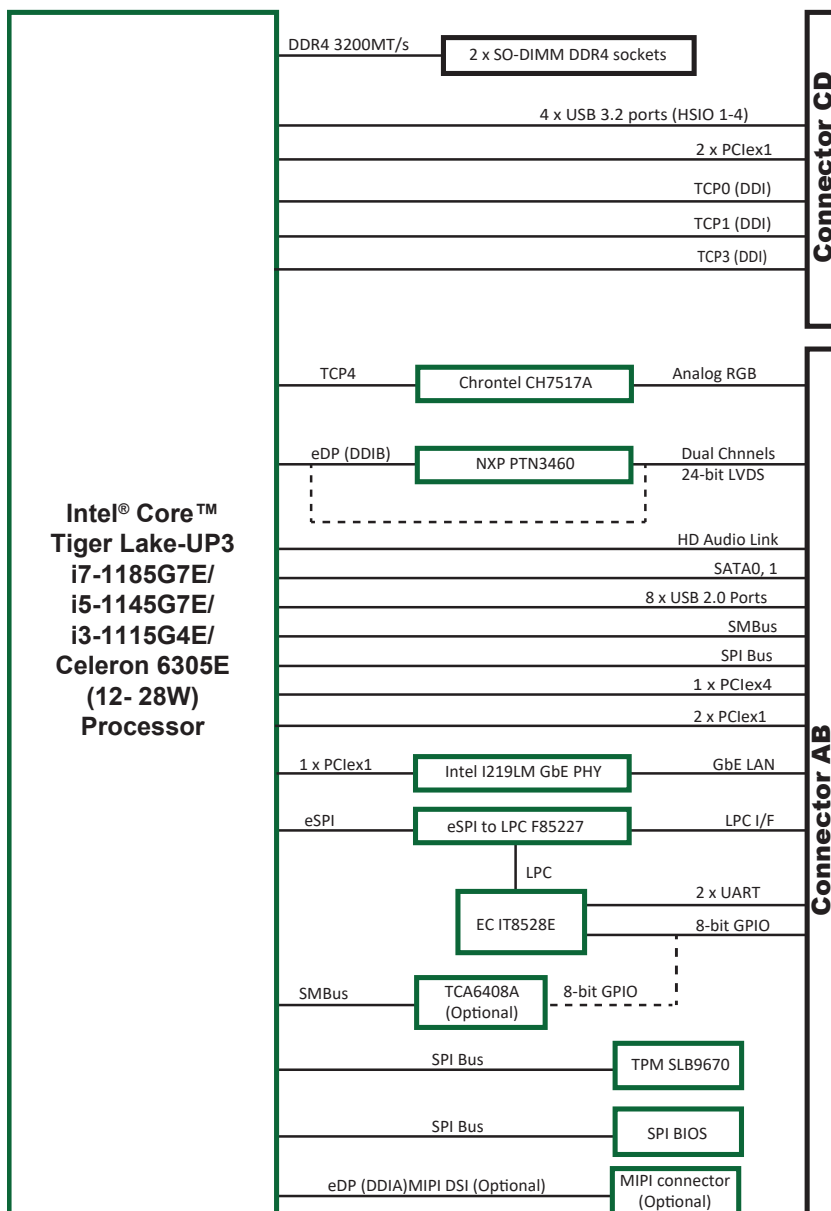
Intel® Core™
Tiger Lake-UP3
i7-1185G7E/
i5-1145G7E/
i3-1115G4E/
Celeron 6305E
(12- 28W)
Processor

DDR4 3200MT/s
2 x SO-DIMM DDR4 sockets
4 x USB 3.2 ports (HSIO 1-4)
2 x PCIex1
TCP0 (DDI)
TCP1 (DDI)
TCP3 (DDI)

Connector CD

TCP4
Chrontel CH7517A
Analog RGB
eDP (DDIB)
NXP PTN3460
Dual Chnnels
24-bit LVDS
HD Audio Link
SATA0, 1
8 x USB 2.0 Ports
SMBus
SPI Bus
1 x PCIex4
2 x PCIex1
1 x PCIex1
Intel I219LM GbE PHY
GbE LAN
eSPI
eSPI to LPC F85227
LPC I/F
LPC
EC IT8528E
2 x UART
8-bit GPIO
SMBus
TCA6408A
(Optional)
8-bit GPIO
SPI Bus
TPM SLB9670
SPI Bus
SPI BIOS
eDP (DDIA)MIPI DSI (Optional)
MIPI connector
(Optional)

Connector AB